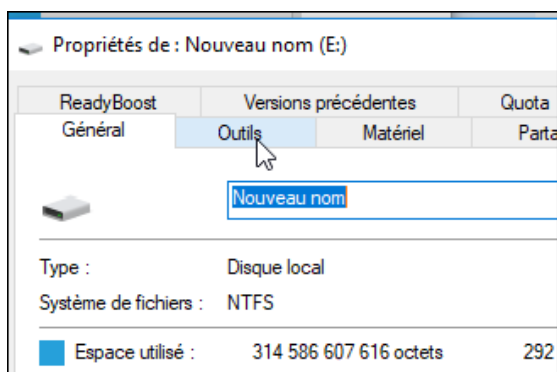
Propriétés de : Nouveau nom (E:)

ReadyBoost
Versions précédentes
Quota
Général
Outils
Matériel
Parta

Nouveau nom

Type : Disque local

Système de fichiers : NTFS

Espace utilisé : 314 586 607 616 octets 292